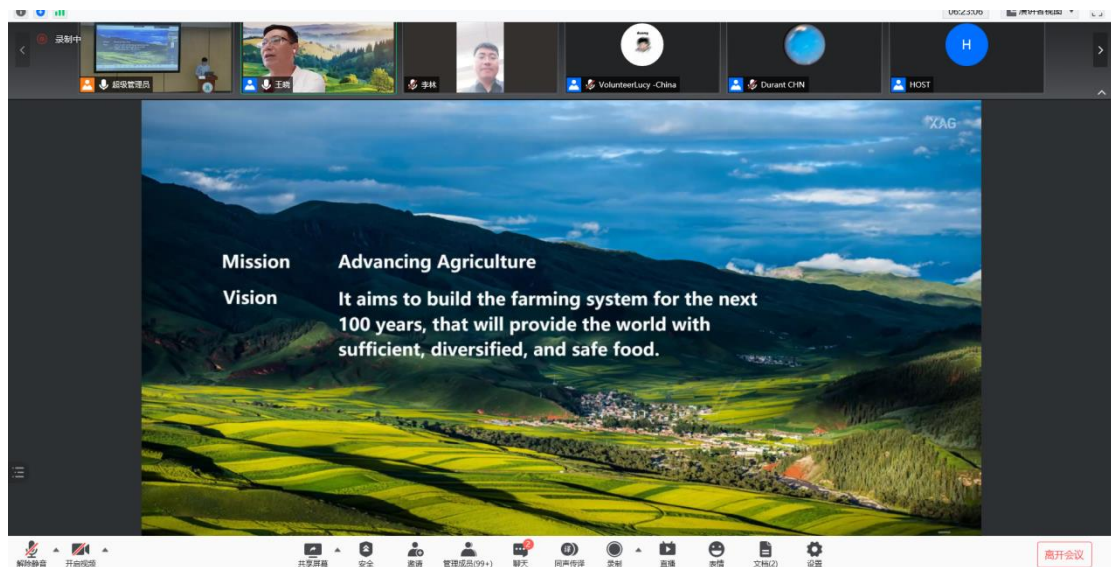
06:23:06 演讲者视图

录制中

超级管理员

王晓

李林

VolunteerLucy -China

Durant CHN

H

HOST

XAG

Mission Advancing Agriculture

Vision It aims to build the farming system for the next 100 years, that will provide the world with sufficient, diversified, and safe food.

解除静音 开启视频 共享屏幕 安全 邀请 管理成员(99+) 聊天 同声传译 录制 直播 表情 文档(2) 设置 离开会议